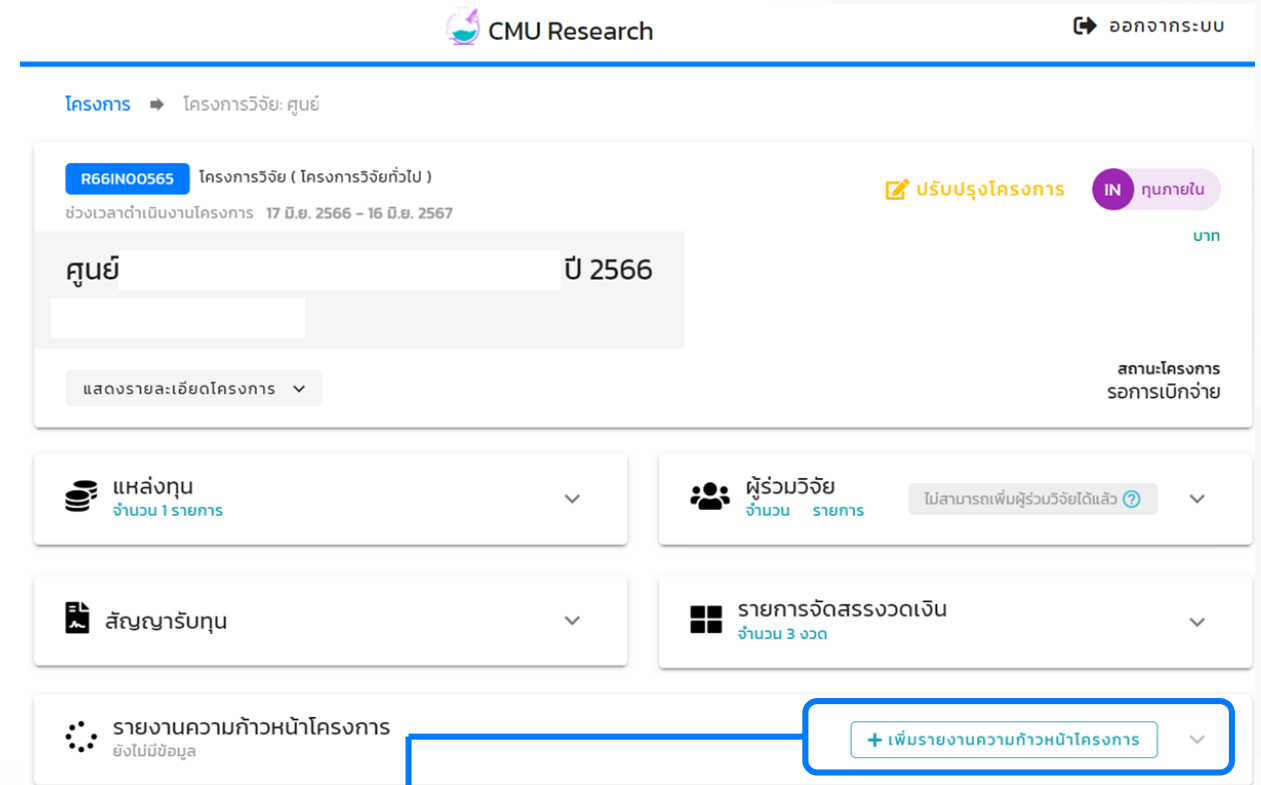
CMU Research

ออกจากระบบ

โครงการ ➡ โครงการวิจัย: ศูนย์

R66IN00565 โครงการวิจัย ( โครงการวิจัยทั่วไป )

ช่วงเวลาดำเนินงานโครงการ 17 มิ.ย. 2566 – 16 มิ.ย. 2567

ปรับปรุงโครงการ

IN ทุนภายใน

บาท

ศูนย์ ปี 2566

แสดงรายละเอียดโครงการ

สถานะโครงการ
รอการเบิกจ่าย

แหล่งทุน
จำนวน 1 รายการ

ผู้ร่วมวิจัย
จำนวน รายการ

ไม่สามารถเพิ่มผู้ร่วมวิจัยได้แล้ว ?

สัญญารับทุน

รายการจัดสรรงวดเงิน
จำนวน 3 งวด

รายงานความก้าวหน้าโครงการ
ยังไม่มีข้อมูล

+ เพิ่มรายงานความก้าวหน้าโครงการ